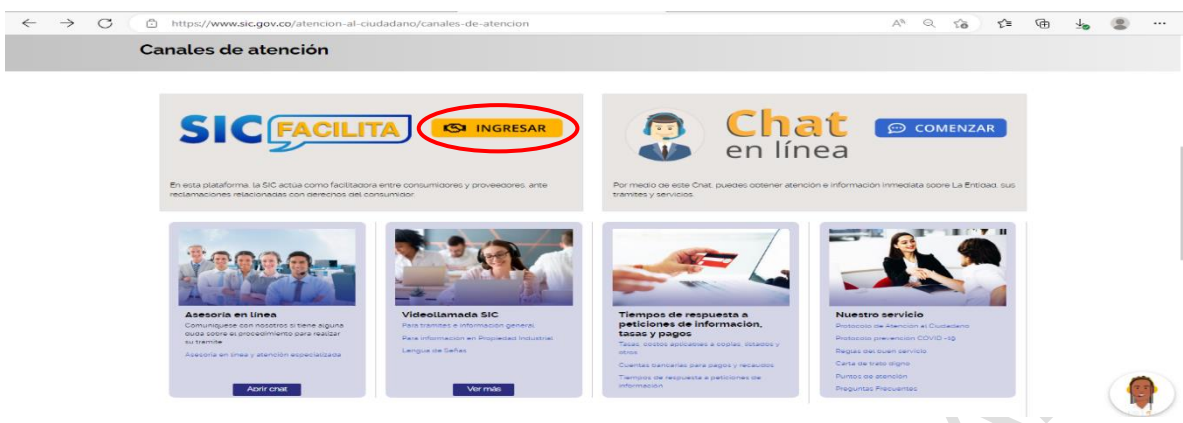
https://www.sic.gov.co/atencion-al-ciudadano/canales-de-atencion

Canales de atención

SIC FACILITA

INGRESAR

En esta plataforma, la SIC actúa como facilitadora entre consumidores y proveedores, ante reclamaciones relacionadas con derechos del consumidor.

Chat en línea

COMENZAR

Por medio de este Chat, puedes obtener atención e información inmediata sobre La Entidad, sus trámites y servicios.

Asesoría en línea

Comunícate con nosotros si tiene alguna duda sobre el procedimiento para realizar su trámite

Asesoría en línea y atención especializada

Abrir chat

Videollamada SIC

Para trámites e información general

Para información en Propiedad Industrial

Lengua de Señas

Ver más

Tiempos de respuesta a peticiones de información, tasas y pagos

Tasas, costos aplicables a copias, dictados y otros

Cuentas bancarias para pagos y recaudos

Tiempos de respuesta a peticiones de información

Nuestro servicio

Protocolo de Atención al Ciudadano

Protocolo prevención COVID -19

Reglas del buen servicio

Carta de trato digno

Puntos de atención

Preguntas Frecuentes